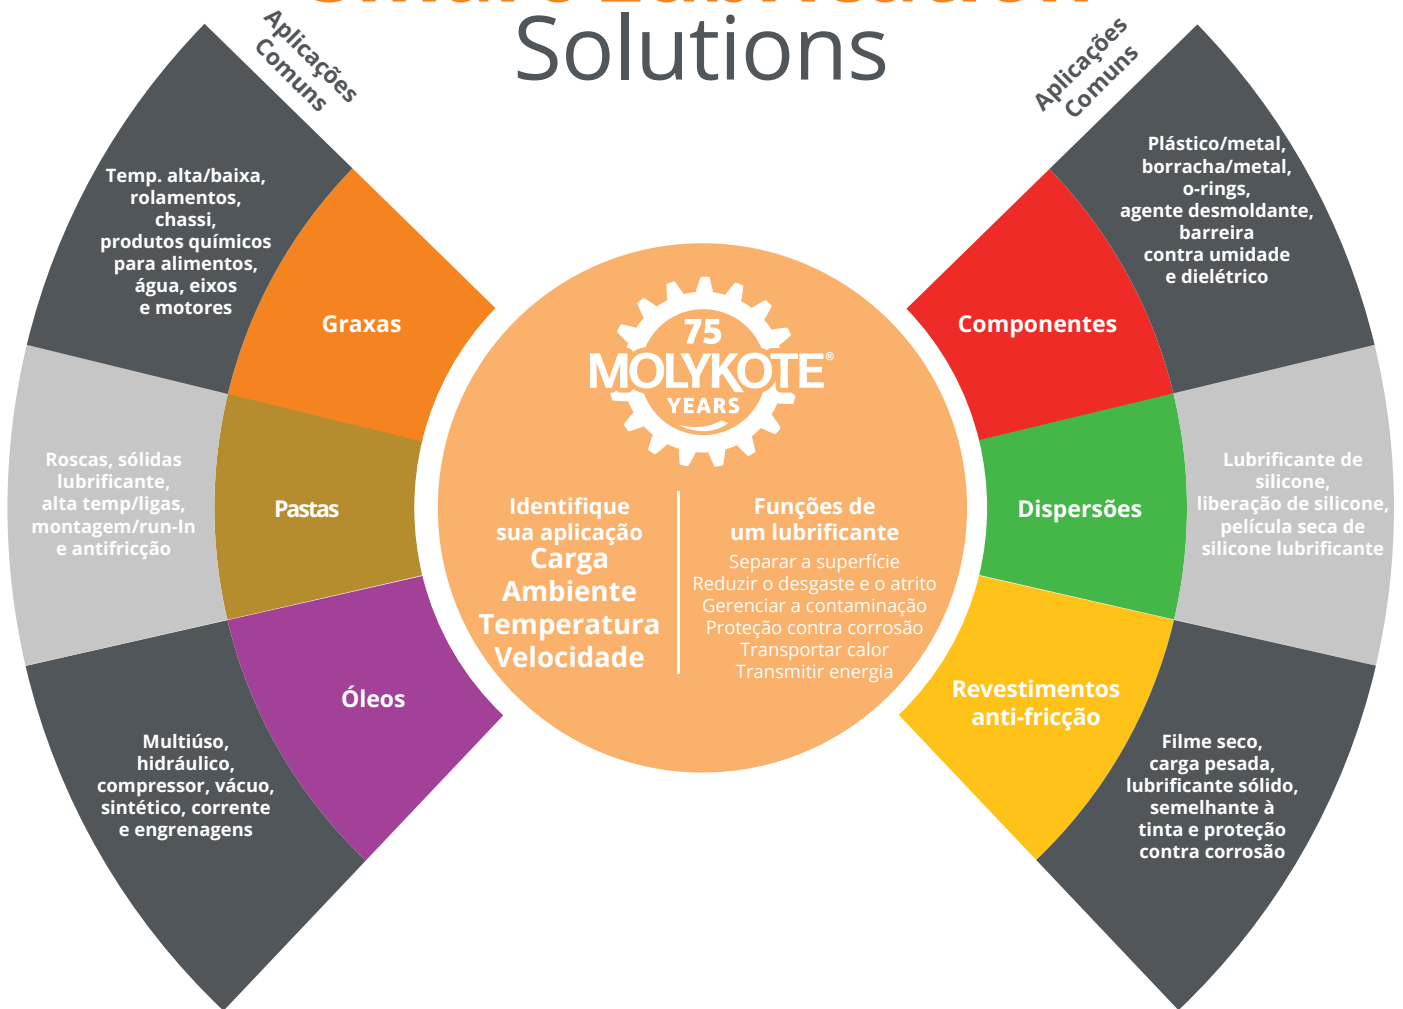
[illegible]
Solutions

Aplicações Comuns

Temp. alta/baixa, rolamentos, chassi, produtos químicos para alimentos, água, eixos e motores

Graxas

Roscas, sólidas lubrificante, alta temp/ligas, montagem/run-In e antifricção

Pastas

Óleos

Multiúso, hidráulico, compressor, vácuo, sintético, corrente e engrenagens

75
MOLYKOTE®
YEARS

Identifique sua aplicação
Carga
Ambiente
Temperatura
Velocidade

Funções de um lubrificante
Separar a superfície
Reduzir o desgaste e o atrito
Gerenciar a contaminação
Proteção contra corrosão
Transportar calor
Transmitir energia

Aplicações Comuns

Plástico/metal, borracha/metal, o-rings, agente desmoldante, barreira contra umidade e dielétrico

Componentes

Dispersões

Lubrificante de silicone, liberação de silicone, película seca de silicone lubrificante

Revestimentos anti-fricção

Filme seco, carga pesada, lubrificante sólido, semelhante à tinta e proteção contra corrosão